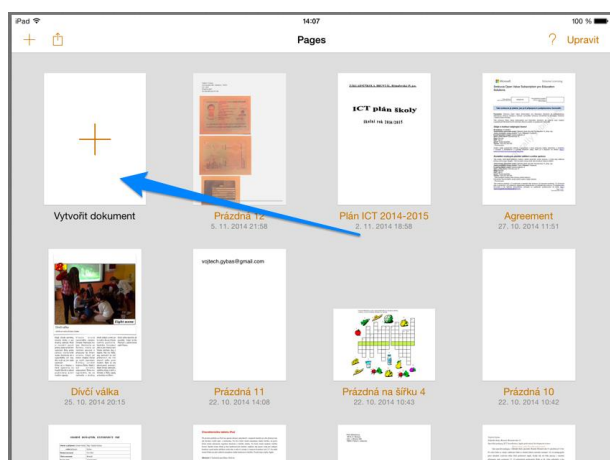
iPad
14:07
100 %
Pages
? Upravit

Vytvořit dokument

Prázdná 12
5. 11. 2014 21:58

ICT plán školy
školní rok 2014/2015

Plán ICT 2014-2015
2. 11. 2014 18:58

Agreement
27. 10. 2014 11:51

vojtech.gybas@gmail.com

Dívčí válka
25. 10. 2014 20:15

Prázdná 11
22. 10. 2014 14:08

Prázdná na šířku 4
22. 10. 2014 10:43

Prázdná 10
22. 10. 2014 10:42